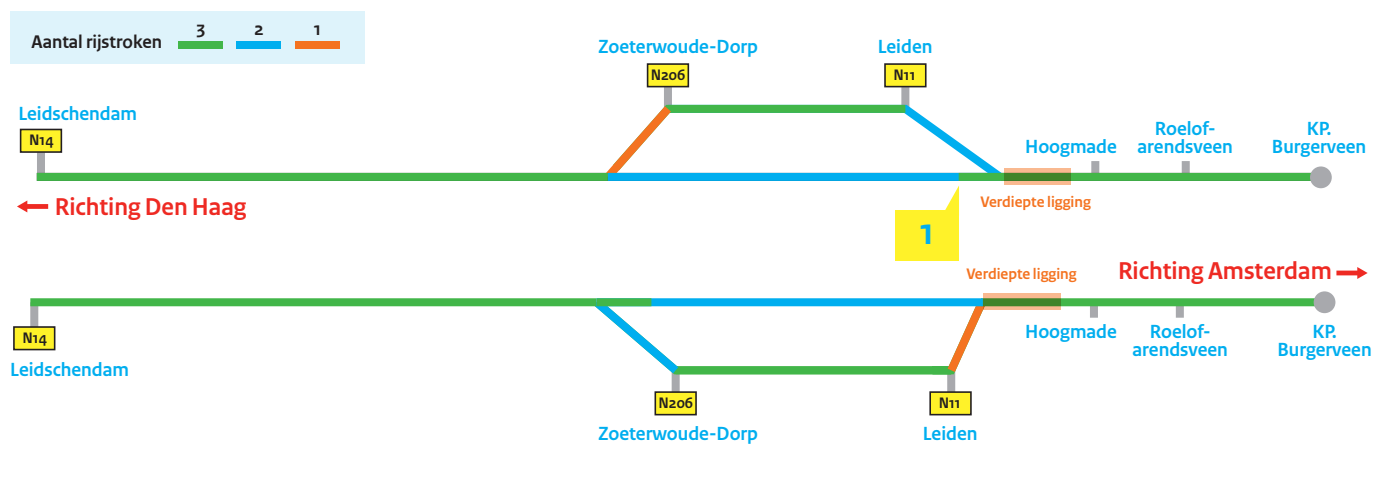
Aantal rijstroken 3 2 1

Zoeterwoude-Dorp
N206

Leiden
N11

Leidschendam
N14

Hoogmade

Roelof-arendsveen

KP. Burgerveen

Richting Den Haag

Verdiepte ligging

1

Verdiepte ligging

Richting Amsterdam

N14
Leidschendam

Hoogmade

Roelof-arendsveen

KP. Burgerveen

N206
Zoeterwoude-Dorp

N11
Leiden